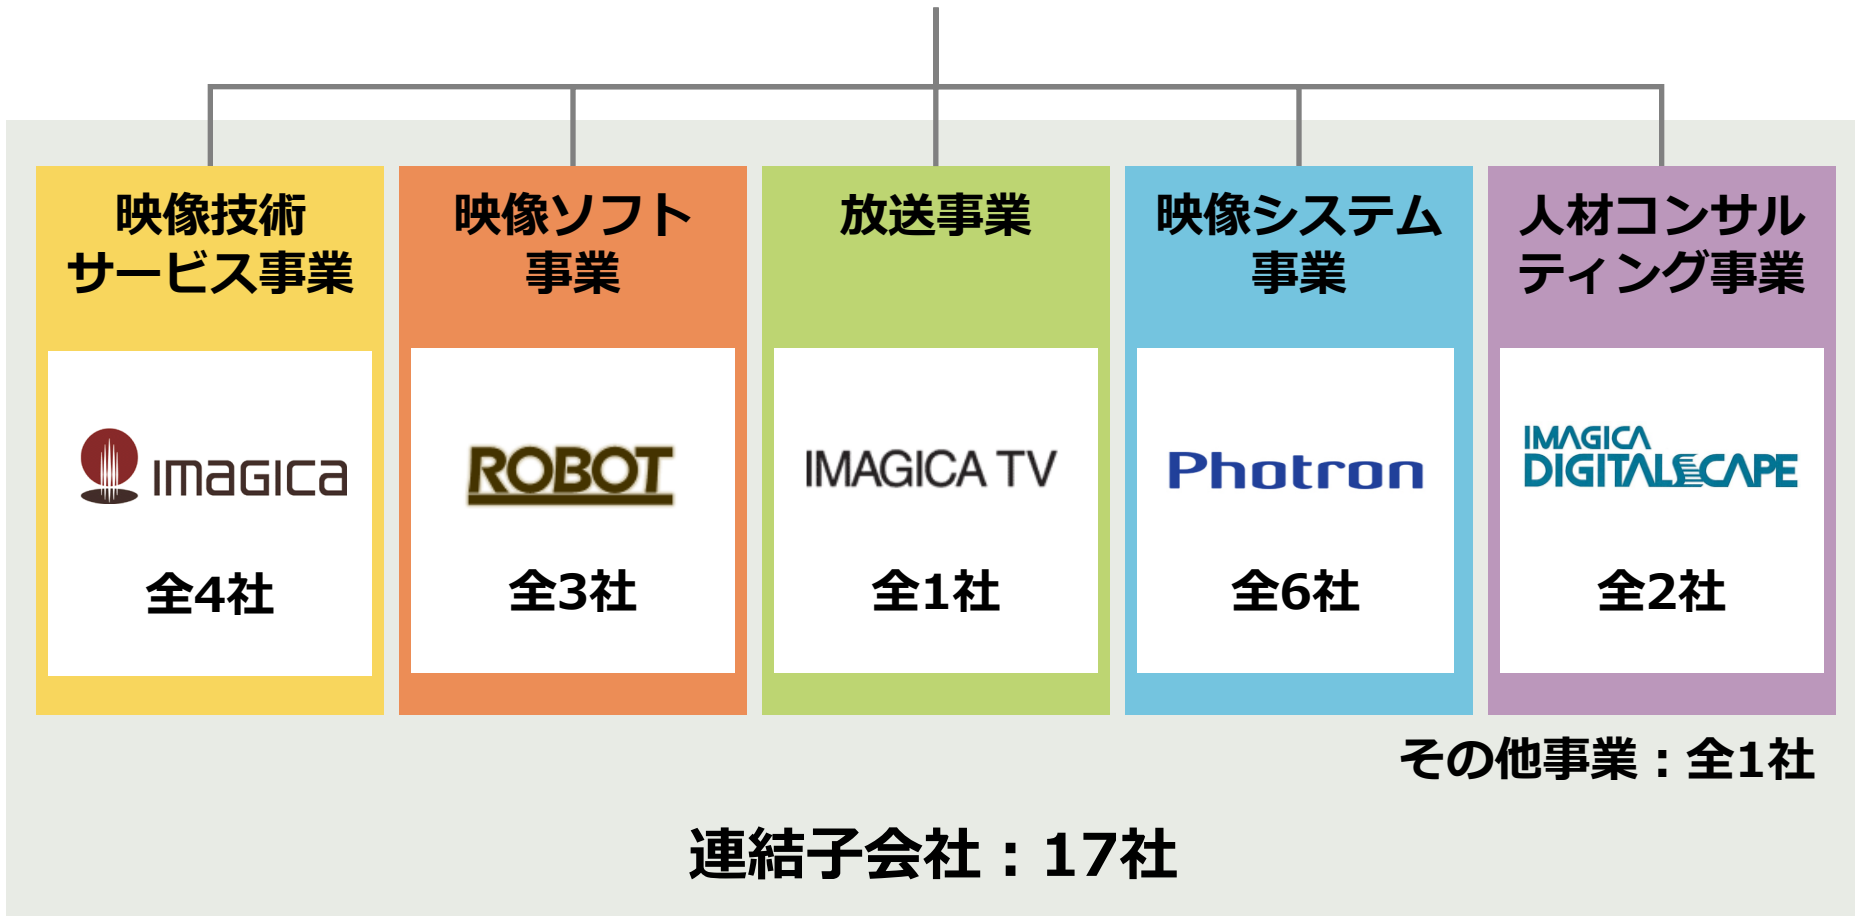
映像技術サービス事業

imagica

全4社

映像ソフト事業

ROBOT

全3社

放送事業

IMAGICA TV

全1社

映像システム事業

Photron

全6社

人材コンサルティング事業

IMAGICA DIGITALSCAPE

全2社

その他事業：全1社

連結子会社：17社